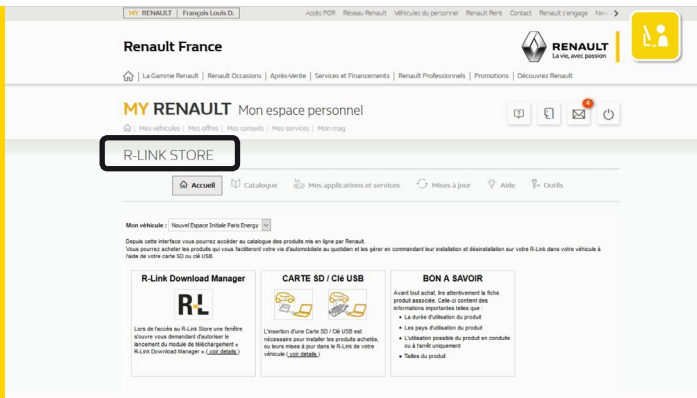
MY RENAULT | François Louis D.

Accès PGR | Réseau Renault | Véhicules du personnel | Renault Rent | Contact | Renault s'engage | Nev

Renault France

RENAULT
La vie, avec passion

| La Gamme Renault | Renault Occasions | Après-Vente | Services et Financements | Renault Professionnels | Promotions | Découvrez Renault

MY RENAULT Mon espace personnel

| Mes véhicules | Mes offres | Mes conseils | Mes services | Mon mag

4

R-LINK STORE

Accueil | Catalogue | Mes applications et services | Mises à jour | Aide | Outils

Mon véhicule : Nouvel Espace Initiale Paris Energy

Depuis cette interface vous pourrez accéder au catalogue des produits mis en ligne par Renault.
Vous pourrez acheter les produits qui vous faciliteront votre vie d'automobiliste au quotidien et les gérer en commandant leur installation et désinstallation sur votre R-Link dans votre véhicule à l'aide de votre carte SD ou clé USB.

R-Link Download Manager

R-L

Lors de l'accès au R-Link Store une fenêtre s'ouvre vous demandant d'autoriser le lancement du module de téléchargement « R-Link Download Manager » ( voir details )

CARTE SD / Clé USB

L'insertion d'une Carte SD / Clé USB est nécessaire pour installer les produits achetés, ou leurs mises à jour dans le R-Link de votre véhicule ( voir details )

BON A SAVOIR

Avant tout achat, lire attentivement la fiche produit associée. Celle-ci contient des informations importantes telles que
• La durée d'utilisation du produit
• Les pays d'utilisation du produit
• L'utilisation possible du produit en conduite ou à l'arrêt uniquement
• Tailles du produit